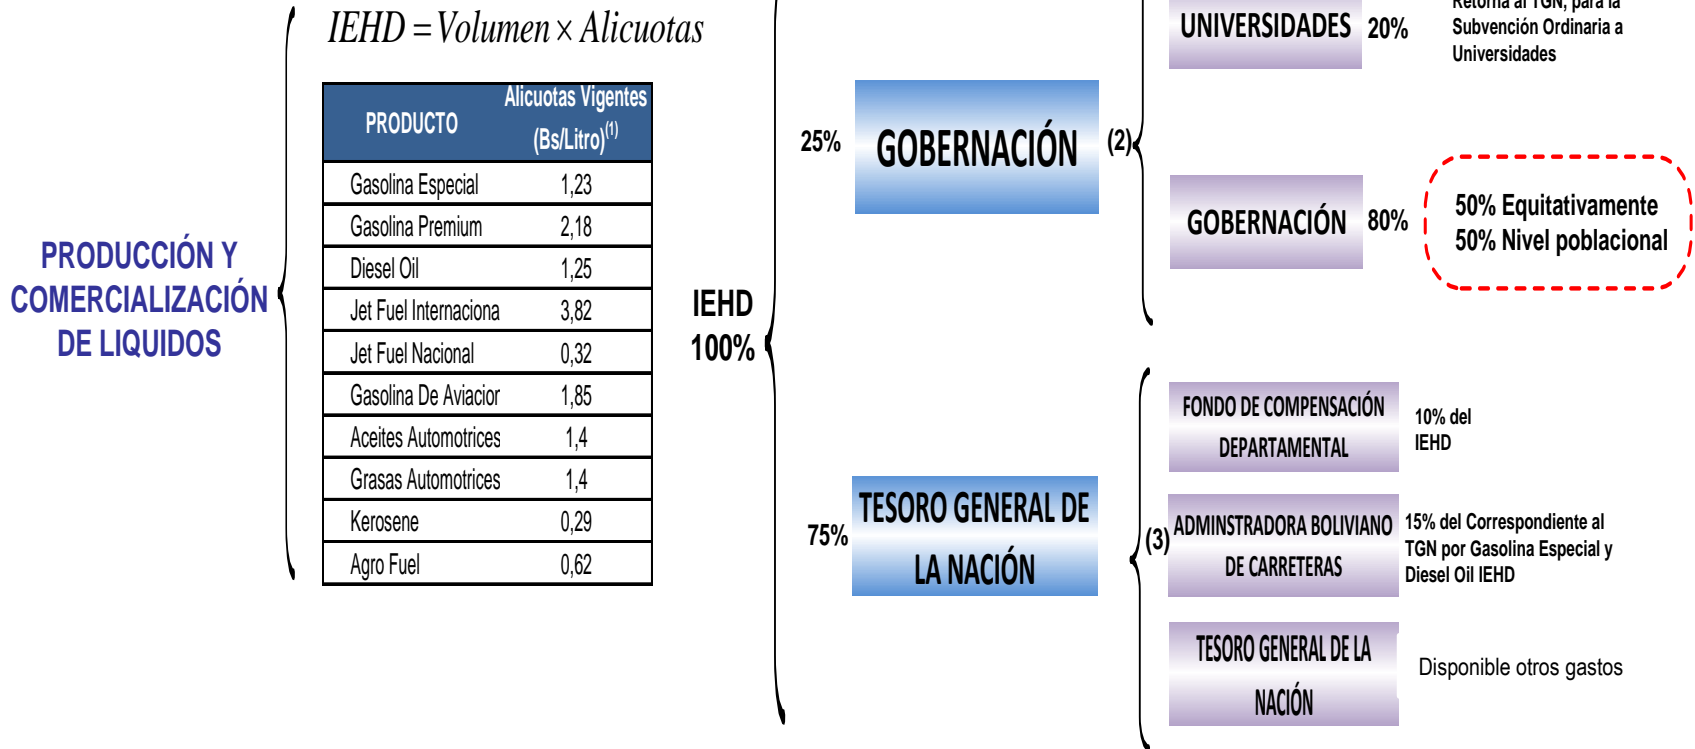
PRODUCCIÓN Y COMERCIALIZACIÓN DE LIQUIDOS

$IEHD = Volumen \times Alicuotas$

| PRODUCTO | Alicuotas Vigentes (Bs/Litro)$^{(1)}$ |
|---|---|
| Gasolina Especial | 1,23 |
| Gasolina Premium | 2,18 |
| Diesel Oil | 1,25 |
| Jet Fuel Internaciona | 3,82 |
| Jet Fuel Nacional | 0,32 |
| Gasolina De Aviacior | 1,85 |
| Aceites Automotrices | 1,4 |
| Grasas Automotrices | 1,4 |
| Kerosene | 0,29 |
| Agro Fuel | 0,62 |

IEHD 100%

25% GOBERNACIÓN (2)

UNIVERSIDADES 20% Retorna al TGN, para la Subvención Ordinaria a Universidades

GOBERNACIÓN 80%

50% Equitativamente
50% Nivel poblacional

75% TESORO GENERAL DE LA NACIÓN (3)

FONDO DE COMPENSACIÓN DEPARTAMENTAL 10% del IEHD

ADMINSTRADORA BOLIVIANO DE CARRETERAS 15% del Correspondiente al TGN por Gasolina Especial y Diesel Oil IEHD

TESORO GENERAL DE LA NACIÓN Disponible otros gastos